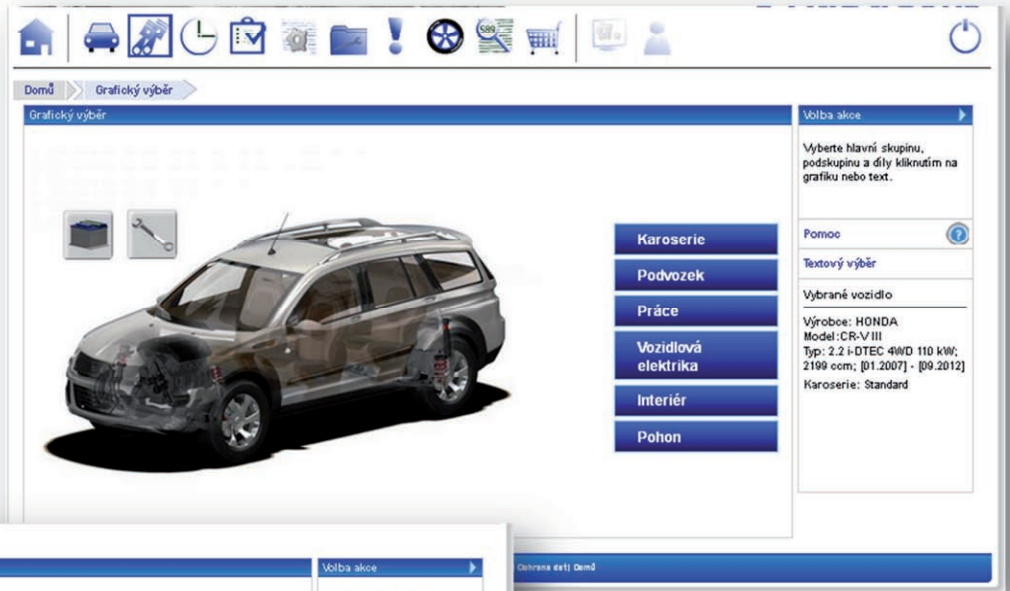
Domů Grafický výběr

Grafický výběr

Karoserie
Podvozek
Práce
Vozidlová elektrika
Interiér
Pohon

Volba akce

Vyberte hlavní skupinu, podskupinu a díly kliknutím na grafiku nebo text.

Pomoc

Textový výběr

Vybrané vozidlo

Výrobce: HONDA
Model:CR-V III
Typ: 2.2 i-DTEC 4WD 110 kW; 2199 ccm; [01.2007] - [09.2012]
Karoserie: Standard

Volba akce

Ochrana dat| Domů